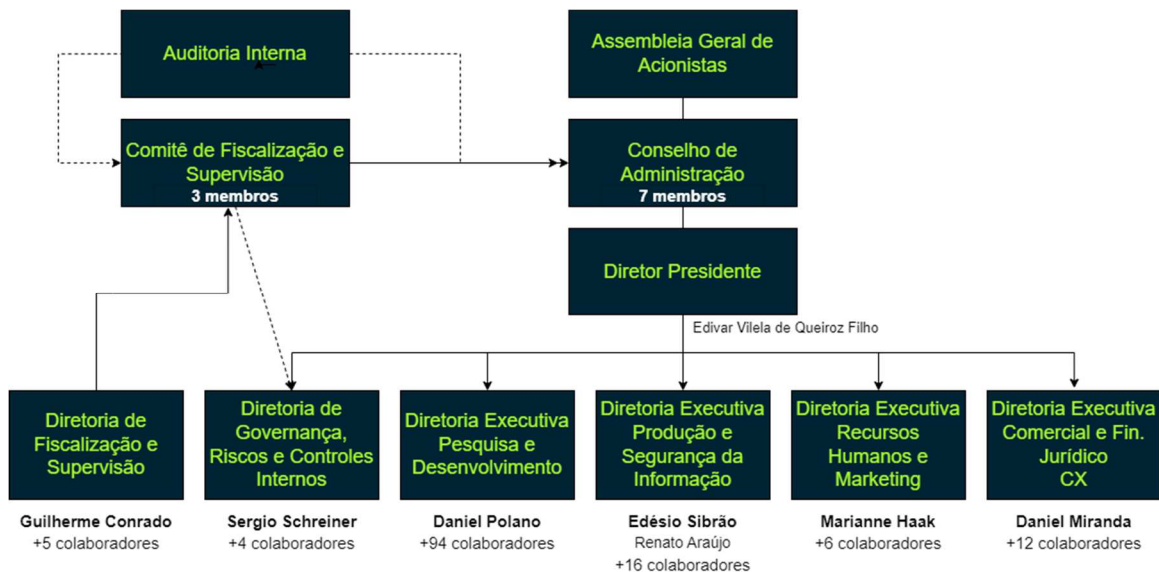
Auditoria Interna

Assembleia Geral de Acionistas

Comitê de Fiscalização e Supervisão
3 membros

Conselho de Administração
7 membros

Diretor Presidente

Edivar Vilela de Queiroz Filho

Diretoria de Fiscalização e Supervisão

Diretoria de Governança, Riscos e Controles Internos

Diretoria Executiva Pesquisa e Desenvolvimento

Diretoria Executiva Produção e Segurança da Informação

Diretoria Executiva Recursos Humanos e Marketing

Diretoria Executiva Comercial e Fin. Jurídico CX

Guilherme Conrado
+5 colaboradores

Sergio Schreiner
+4 colaboradores

Daniel Polano
+94 colaboradores

Edésio Sibrão
Renato Araújo
+16 colaboradores

Marianne Haak
+6 colaboradores

Daniel Miranda
+12 colaboradores